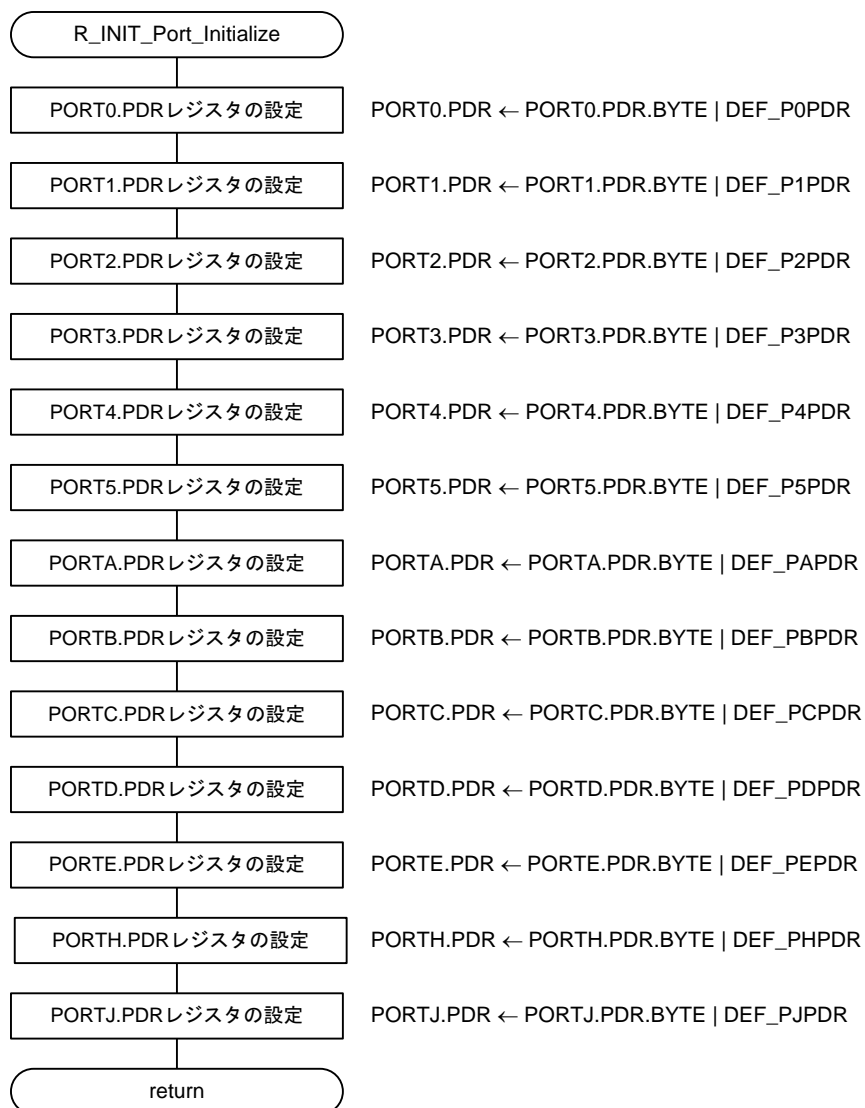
R_INIT_Port_Initialize

PORT0.PDRレジスタの設定 PORT0.PDR ← PORT0.PDR.BYTE | DEF_P0PDR

PORT1.PDRレジスタの設定 PORT1.PDR ← PORT1.PDR.BYTE | DEF_P1PDR

PORT2.PDRレジスタの設定 PORT2.PDR ← PORT2.PDR.BYTE | DEF_P2PDR

PORT3.PDRレジスタの設定 PORT3.PDR ← PORT3.PDR.BYTE | DEF_P3PDR

PORT4.PDRレジスタの設定 PORT4.PDR ← PORT4.PDR.BYTE | DEF_P4PDR

PORT5.PDRレジスタの設定 PORT5.PDR ← PORT5.PDR.BYTE | DEF_P5PDR

PORTA.PDRレジスタの設定 PORTA.PDR ← PORTA.PDR.BYTE | DEF_PAPDR

PORTB.PDRレジスタの設定 PORTB.PDR ← PORTB.PDR.BYTE | DEF_PBPDR

PORTC.PDRレジスタの設定 PORTC.PDR ← PORTC.PDR.BYTE | DEF_PCPDR

PORTD.PDRレジスタの設定 PORTD.PDR ← PORTD.PDR.BYTE | DEF_PDPDR

PORTE.PDRレジスタの設定 PORTE.PDR ← PORTE.PDR.BYTE | DEF_PEPDR

PORTH.PDRレジスタの設定 PORTH.PDR ← PORTH.PDR.BYTE | DEF_PHPDR

PORTJ.PDRレジスタの設定 PORTJ.PDR ← PORTJ.PDR.BYTE | DEF_PJPDR

return